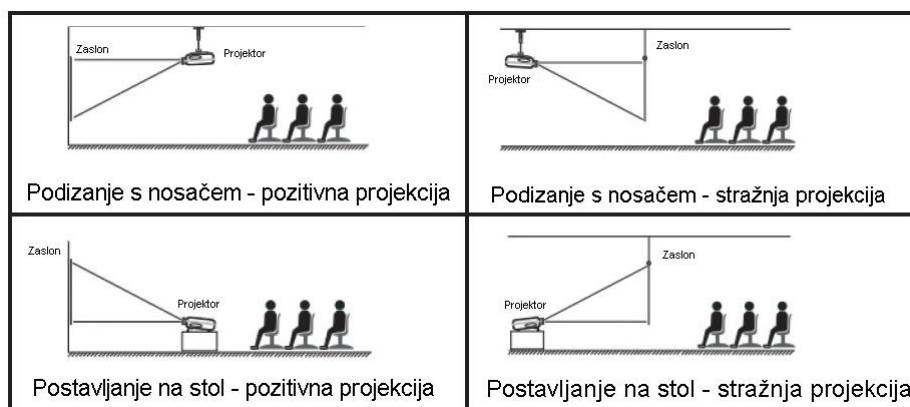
| Zaslon Projektor Podizanje s nosačem - pozitivna projekcija | Zaslon Projektor Podizanje s nosačem - stražnja projekcija |
|---|---|
| Zaslon Projektor Postavljanje na stol - pozitivna projekcija | Zaslon Projektor Postavljanje na stol - stražnja projekcija |